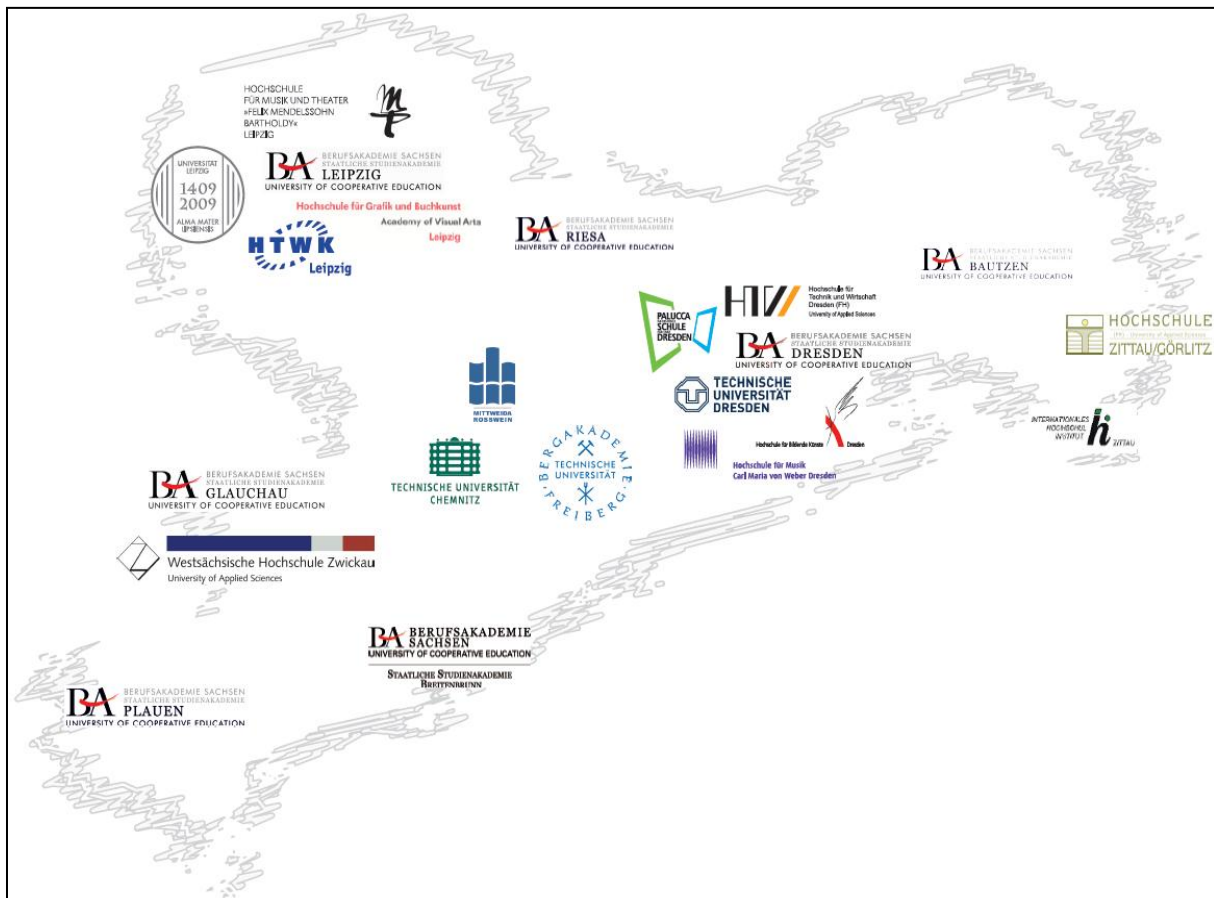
HOCHSCHULE FÜR MUSIK UND THEATER »FELIX MENDELSSOHN BARTHOLDY« LEIPZIG

UNIVERSITÄT LEIPZIG 1409 2009 ALMA MATER LIPSIENSIS

BA BERUFSAKADEMIE SACHSEN STAATLICHE STUDIENAKADEMIE LEIPZIG UNIVERSITY OF COOPERATIVE EDUCATION

Hochschule für Grafik und Buchkunst Academy of Visual Arts Leipzig

HTWK Leipzig

BA BERUFSAKADEMIE SACHSEN STAATLICHE STUDIENAKADEMIE RIESA UNIVERSITY OF COOPERATIVE EDUCATION

BA BERUFSAKADEMIE SACHSEN STAATLICHE STUDIENAKADEMIE BAUTZEN UNIVERSITY OF COOPERATIVE EDUCATION

PALUCCA SCHULE DRESDEN

HTW Hochschule für Technik und Wirtschaft Dresden (FH) University of Applied Sciences

BA BERUFSAKADEMIE SACHSEN STAATLICHE STUDIENAKADEMIE DRESDEN UNIVERSITY OF COOPERATIVE EDUCATION

HOCHSCHULE (FH) - University of Applied Sciences ZITTAU/GÖRLITZ

MITTWEIDA ROSSWEIN

TECHNISCHE UNIVERSITÄT DRESDEN

Hochschule für Bildende Künste Dresden

INTERNATIONALES HOCHSCHUL INSTITUT ZITTAU

TECHNISCHE UNIVERSITÄT CHEMNITZ

BERGAKADEMIE TECHNISCHE UNIVERSITÄT FREIBERG

Hochschule für Musik Carl Maria von Weber Dresden

BA BERUFSAKADEMIE SACHSEN STAATLICHE STUDIENAKADEMIE GLAUCHAU UNIVERSITY OF COOPERATIVE EDUCATION

Westsächsische Hochschule Zwickau University of Applied Sciences

BA BERUFSAKADEMIE SACHSEN UNIVERSITY OF COOPERATIVE EDUCATION STAATLICHE STUDIENAKADEMIE BREITENBRUNN

BA BERUFSAKADEMIE SACHSEN STAATLICHE STUDIENAKADEMIE PLAUEN UNIVERSITY OF COOPERATIVE EDUCATION